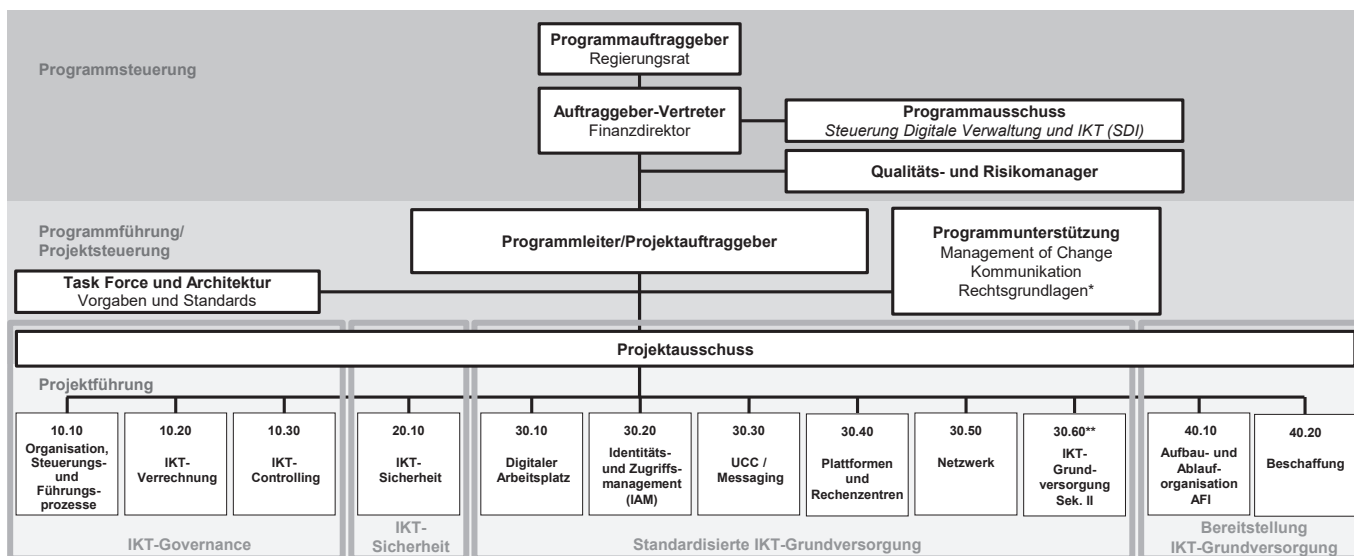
Programmsteuerung

**Programmauftraggeber**
Regierungsrat

**Auftraggeber-Vertreter**
Finanzdirektor

**Programmausschuss**
*Steuerung Digitale Verwaltung und IKT (SDI)*

**Qualitäts- und Risikomanager**

Programmführung/
Projektsteuerung

**Programmleiter/Projektauftraggeber**

**Programmunterstützung**
Management of Change
Kommunikation
Rechtsgrundlagen*

**Task Force und Architektur**
Vorgaben und Standards

**Projektausschuss**

Projektführung

10.10 Organisation, Steuerungs- und Führungsprozesse

10.20 IKT-Verrechnung

10.30 IKT-Controlling

20.10 IKT-Sicherheit

30.10 Digitaler Arbeitsplatz

30.20 Identitäts- und Zugriffsmanagement (IAM)

30.30 UCC / Messaging

30.40 Plattformen und Rechenzentren

30.50 Netzwerk

30.60** IKT-Grundversorgung Sek. II

40.10 Aufbau- und Ablauforganisation AFI

40.20 Beschaffung

IKT-Governance

IKT-Sicherheit

Standardisierte IKT-Grundversorgung

Bereitstellung IKT-Grundversorgung